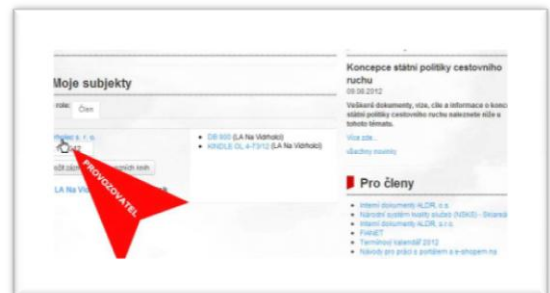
Moje subjekty

role: Člen

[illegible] s. r. o.
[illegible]42

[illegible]

LA Na Vi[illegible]

PROVOZOVATEL

• DB 900 (LA Na Vidrholci)
• KINDLE DL 4-T312 (LA Na Vidrholci)

Koncepce státní politiky cestovního ruchu
09.08.2012

Veškeré dokumenty, vize, cíle a informace o koncepci státní politiky cestovního ruchu naleznete níže a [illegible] tohoto tématu.

Více zde...

všechny novinky

Pro členy

• Interní dokumenty ALDR, o.s.
• Národní systém kvality služeb (NSKS) - Sklárská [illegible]
• Interní dokumenty ALDR, s.r.o.
• FAtraET
• Termínový kalendář 2012
• Návody pro práci s portálem a e-shopem na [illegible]